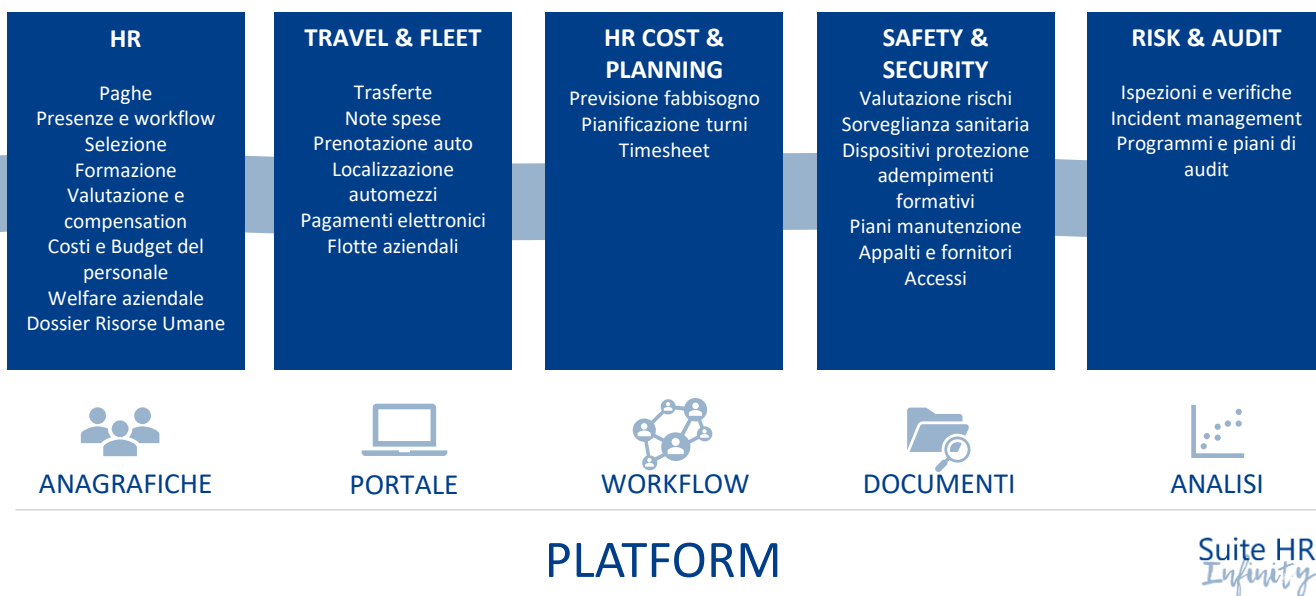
HR

Paghe
Presenze e workflow
Selezione
Formazione
Valutazione e compensation
Costi e Budget del personale
Welfare aziendale
Dossier Risorse Umane

TRAVEL & FLEET

Trasferte
Note spese
Prenotazione auto
Localizzazione automezzi
Pagamenti elettronici
Flotte aziendali

HR COST & PLANNING

Previsione fabbisogno
Pianificazione turni
Timesheet

SAFETY & SECURITY

Valutazione rischi
Sorveglianza sanitaria
Dispositivi protezione
adempimenti formativi
Piani manutenzione
Appalti e fornitori
Accessi

RISK & AUDIT

Ispezioni e verifiche
Incident management
Programmi e piani di audit

ANAGRAFICHE

PORTALE

WORKFLOW

DOCUMENTI

ANALISI

PLATFORM

Suite HR Infinity